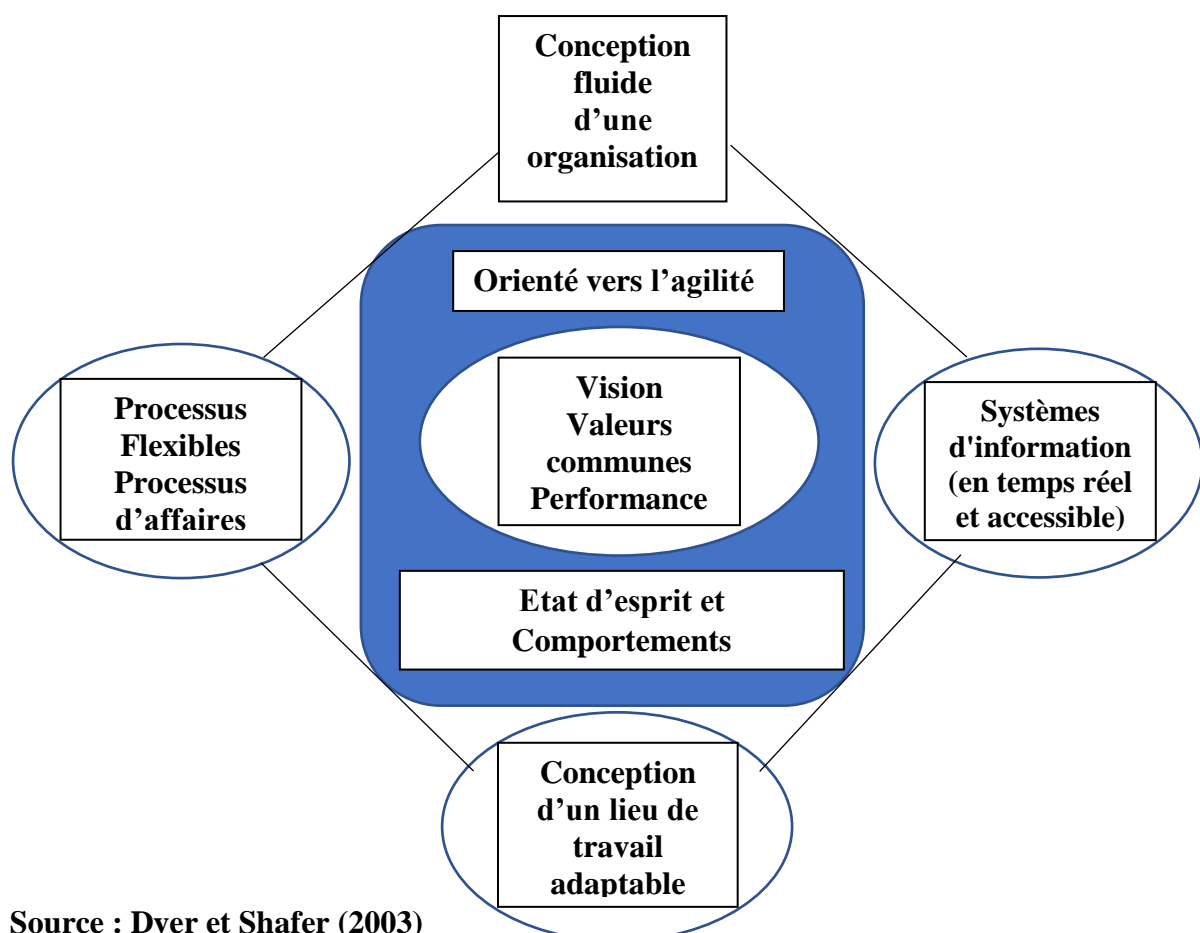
Conception fluide d’une organisation

Orienté vers l’agilité

Processus Flexibles Processus d’affaires

Vision Valeurs communes Performance

Systèmes d'information (en temps réel et accessible)

Etat d’esprit et Comportements

Conception d’un lieu de travail adaptable

Source : Dyer et Shafer (2003)